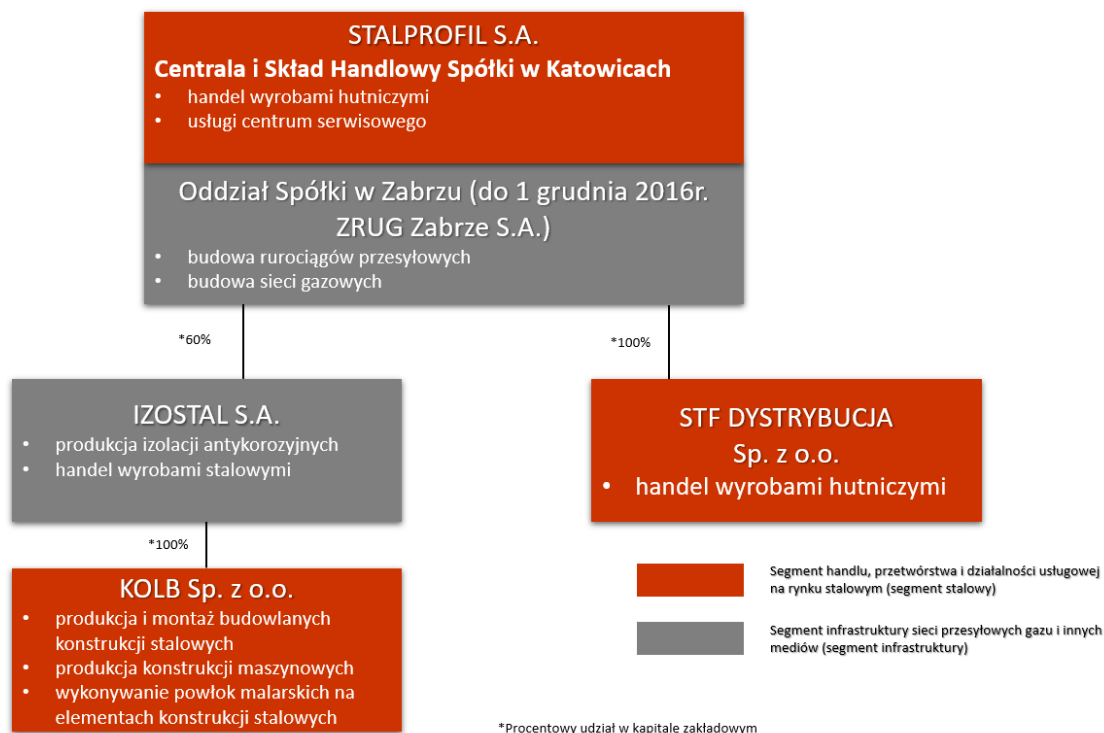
STALPROFIL S.A.
Centrala i Skład Handlowy Spółki w Katowicach
• handel wyrobami hutniczymi
• usługi centrum serwisowego

Oddział Spółki w Zabrzu (do 1 grudnia 2016r. ZRUG Zabrze S.A.)
• budowa rurociągów przesyłowych
• budowa sieci gazowych

*60%

*100%

IZOSTAL S.A.
• produkcja izolacji antykorozyjnych
• handel wyrobami stalowymi

STF DYSTRYBUCJA Sp. z o.o.
• handel wyrobami hutniczymi

*100%

KOLB Sp. z o.o.
• produkcja i montaż budowlanych konstrukcji stalowych
• produkcja konstrukcji maszynowych
• wykonywanie powłok malarskich na elementach konstrukcji stalowych

Segment handlu, przetwórstwa i działalności usługowej na rynku stalowym (segment stalowy)

Segment infrastruktury sieci przesyłowych gazu i innych mediów (segment infrastruktury)

*Procentowy udział w kapitale zakładowym